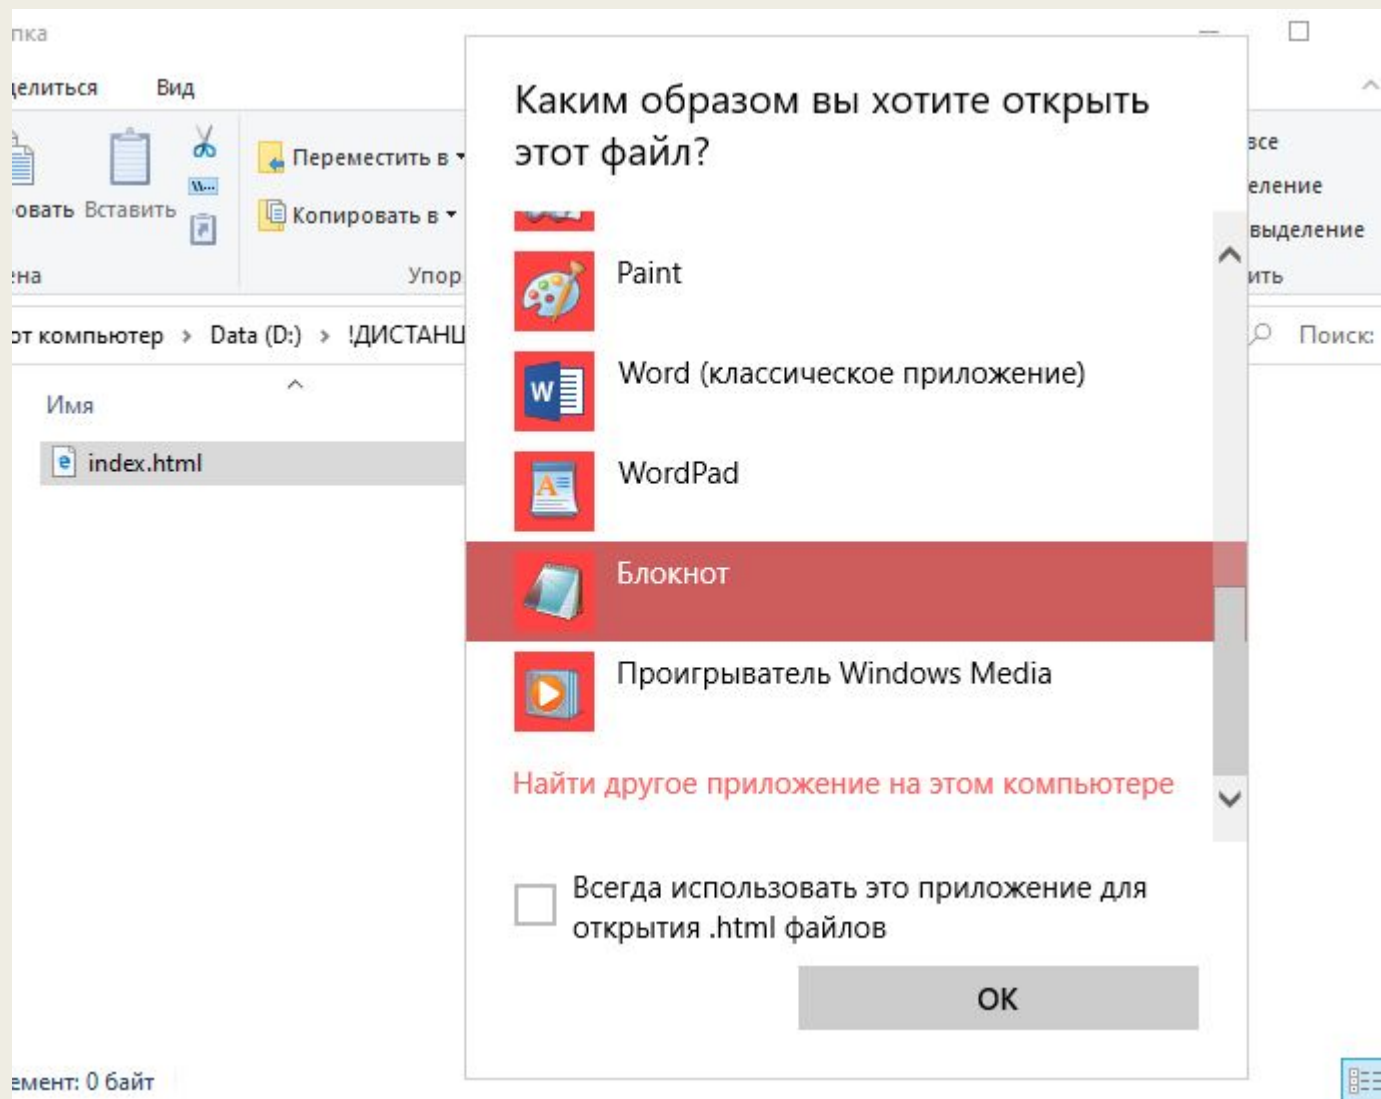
пка

елиться Вид

овать Вставить

Переместить в

Копировать в

на

Упор

все

еление

выделение

ить

от компьютер > Data (D:) > !ДИСТАНЦ

Поиск:

Имя

index.html

Каким образом вы хотите открыть этот файл?

Paint

Word (классическое приложение)

WordPad

Блокнот

Проигрыватель Windows Media

Найти другое приложение на этом компьютере

Всегда использовать это приложение для открытия .html файлов

OK

емент: 0 байт